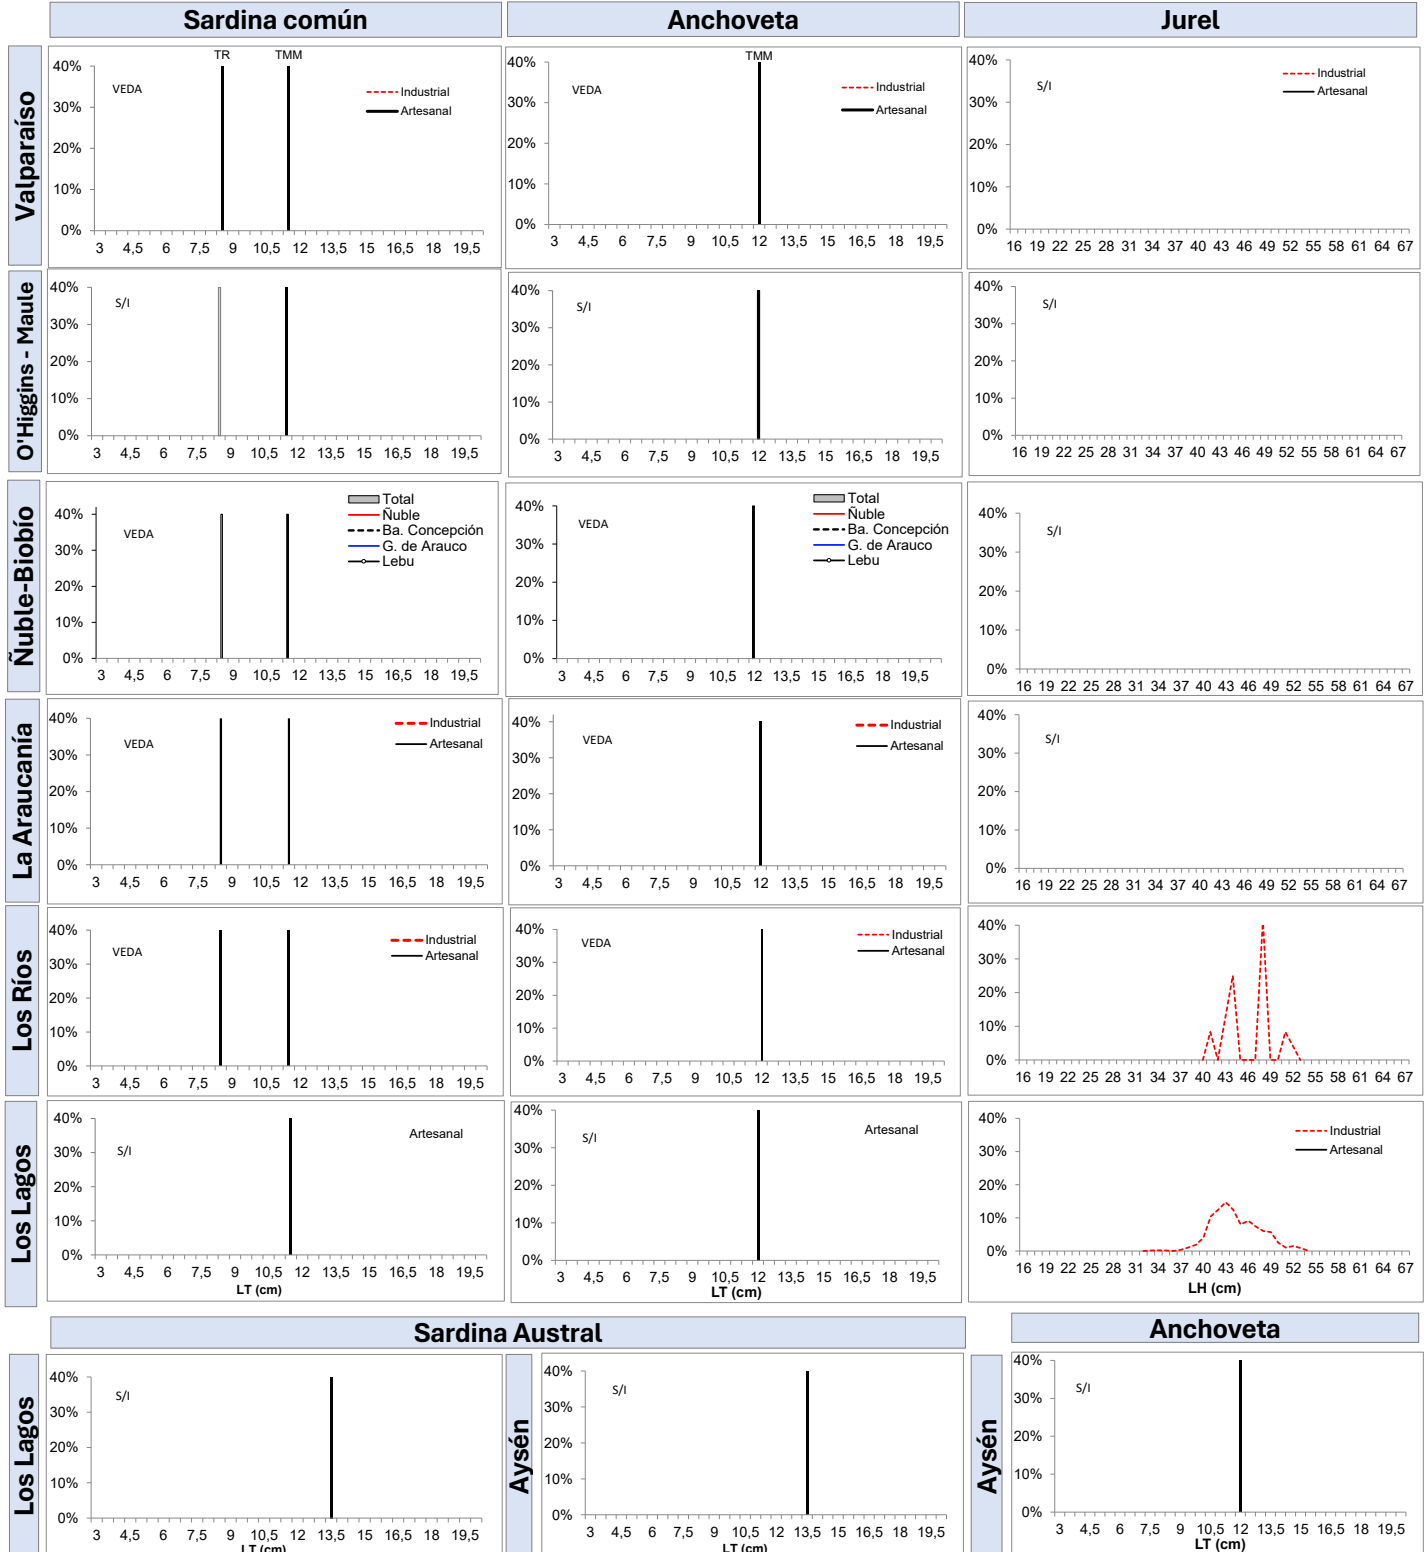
Sardina común | Anchoveta | Jurel

Valparaíso

40% 30% 20% 10% 0%
TR TMM
VEDA
Industrial
Artesanal
3 4,5 6 7,5 9 10,5 12 13,5 15 16,5 18 19,5

40% 30% 20% 10% 0%
TMM
VEDA
Industrial
Artesanal
3 4,5 6 7,5 9 10,5 12 13,5 15 16,5 18 19,5

40% 30% 20% 10% 0%
S/I
Industrial
Artesanal
16 19 22 25 28 31 34 37 40 43 46 49 52 55 58 61 64 67

O'Higgins - Maule

40% 30% 20% 10% 0%
S/I
3 4,5 6 7,5 9 10,5 12 13,5 15 16,5 18 19,5

40% 30% 20% 10% 0%
S/I
3 4,5 6 7,5 9 10,5 12 13,5 15 16,5 18 19,5

40% 30% 20% 10% 0%
S/I
16 19 22 25 28 31 34 37 40 43 46 49 52 55 58 61 64 67

Ñuble-Biobío

40% 30% 20% 10% 0%
VEDA
Total
Ñuble
Ba. Concepción
G. de Arauco
Lebu
3 4,5 6 7,5 9 10,5 12 13,5 15 16,5 18 19,5

40% 30% 20% 10% 0%
VEDA
Total
Ñuble
Ba. Concepción
G. de Arauco
Lebu
3 4,5 6 7,5 9 10,5 12 13,5 15 16,5 18 19,5

40% 30% 20% 10% 0%
S/I
16 19 22 25 28 31 34 37 40 43 46 49 52 55 58 61 64 67

La Araucanía

40% 30% 20% 10% 0%
VEDA
Industrial
Artesanal
3 4,5 6 7,5 9 10,5 12 13,5 15 16,5 18 19,5

40% 30% 20% 10% 0%
VEDA
Industrial
Artesanal
3 4,5 6 7,5 9 10,5 12 13,5 15 16,5 18 19,5

40% 30% 20% 10% 0%
S/I
16 19 22 25 28 31 34 37 40 43 46 49 52 55 58 61 64 67

Los Ríos

40% 30% 20% 10% 0%
VEDA
Industrial
Artesanal
3 4,5 6 7,5 9 10,5 12 13,5 15 16,5 18 19,5

40% 30% 20% 10% 0%
VEDA
Industrial
Artesanal
3 4,5 6 7,5 9 10,5 12 13,5 15 16,5 18 19,5

40% 30% 20% 10% 0%
16 19 22 25 28 31 34 37 40 43 46 49 52 55 58 61 64 67

Los Lagos

40% 30% 20% 10% 0%
S/I
Artesanal
3 4,5 6 7,5 9 10,5 12 13,5 15 16,5 18 19,5
LT (cm)

40% 30% 20% 10% 0%
S/I
Artesanal
3 4,5 6 7,5 9 10,5 12 13,5 15 16,5 18 19,5
LT (cm)

40% 30% 20% 10% 0%
Industrial
Artesanal
16 19 22 25 28 31 34 37 40 43 46 49 52 55 58 61 64 67
LH (cm)

Sardina Austral | Anchoveta

Los Lagos

40% 30% 20% 10% 0%
S/I
3 4,5 6 7,5 9 10,5 12 13,5 15 16,5 18 19,5
LT (cm)

Aysén

40% 30% 20% 10% 0%
S/I
3 4,5 6 7,5 9 10,5 12 13,5 15 16,5 18 19,5
LT (cm)

Aysén

40% 30% 20% 10% 0%
S/I
3 4,5 6 7,5 9 10,5 12 13,5 15 16,5 18 19,5
LT (cm)